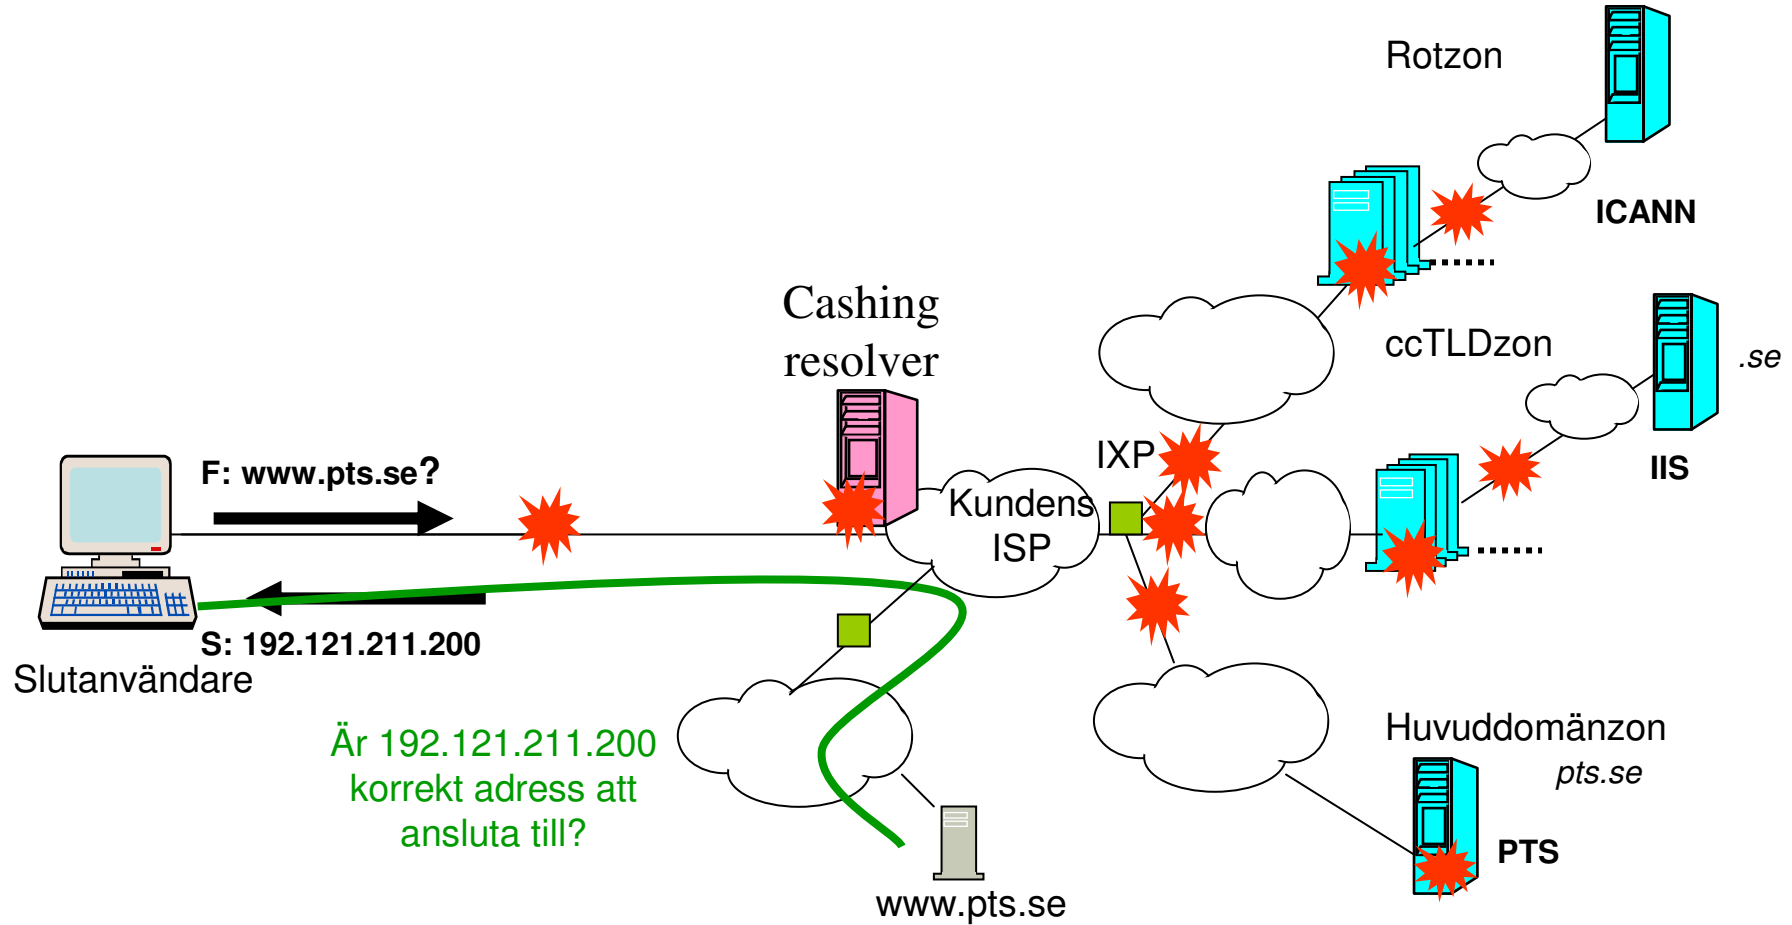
Rotzon

ICANN

Cashing resolver

ccTLDzon

.se

IIS

IXP

F: www.pts.se?

Kundens ISP

S: 192.121.211.200

Slutanvändare

Är 192.121.211.200 korrekt adress att ansluta till?

Huvuddomänzon

pts.se

PTS

www.pts.se